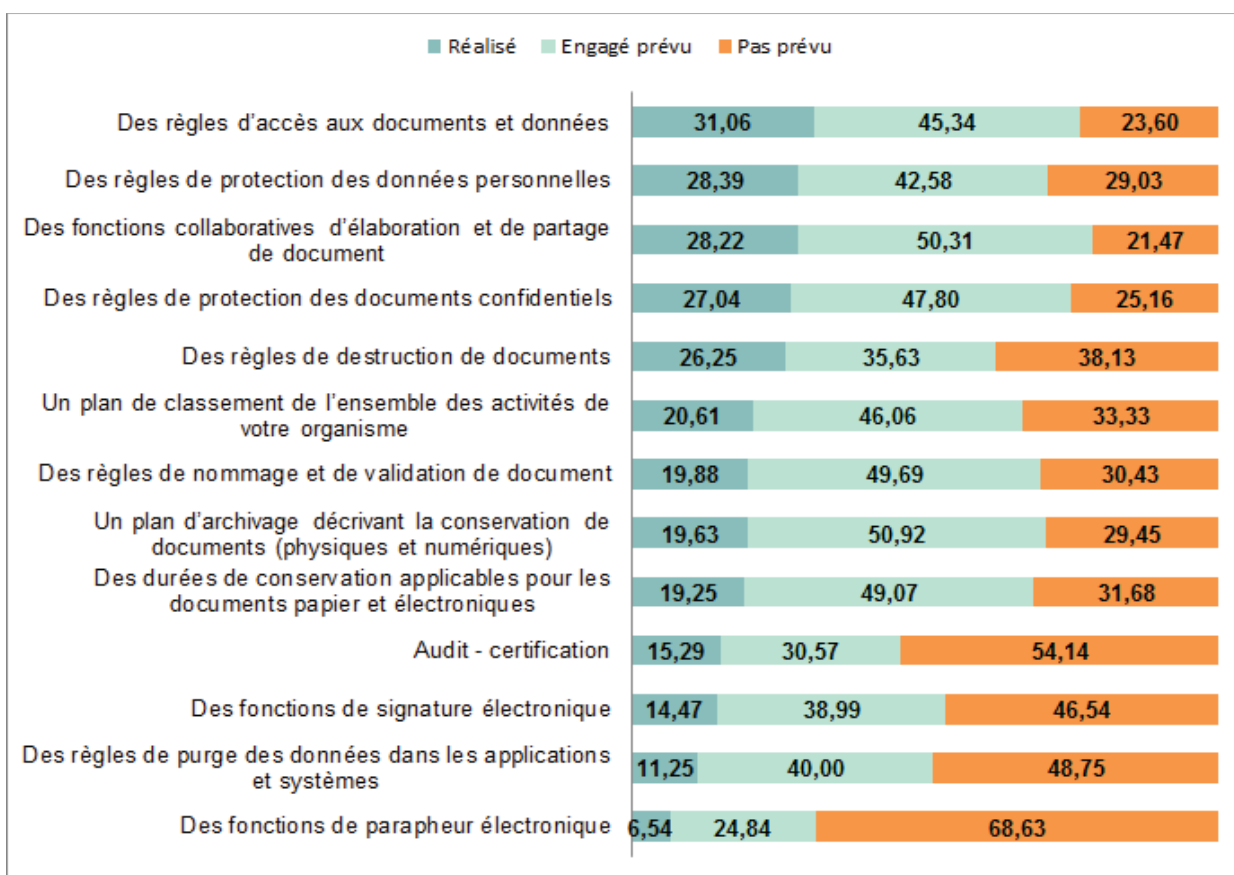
Réalisé Engagé prévu Pas prévu

| | Réalisé | Engagé prévu | Pas prévu |
|---|---|---|---|
| Des règles d'accès aux documents et données | 31,06 | 45,34 | 23,60 |
| Des règles de protection des données personnelles | 28,39 | 42,58 | 29,03 |
| Des fonctions collaboratives d'élaboration et de partage de document | 28,22 | 50,31 | 21,47 |
| Des règles de protection des documents confidentiels | 27,04 | 47,80 | 25,16 |
| Des règles de destruction de documents | 26,25 | 35,63 | 38,13 |
| Un plan de classement de l'ensemble des activités de votre organisme | 20,61 | 46,06 | 33,33 |
| Des règles de nommage et de validation de document | 19,88 | 49,69 | 30,43 |
| Un plan d'archivage décrivant la conservation de documents (physiques et numériques) | 19,63 | 50,92 | 29,45 |
| Des durées de conservation applicables pour les documents papier et électroniques | 19,25 | 49,07 | 31,68 |
| Audit - certification | 15,29 | 30,57 | 54,14 |
| Des fonctions de signature électronique | 14,47 | 38,99 | 46,54 |
| Des règles de purge des données dans les applications et systèmes | 11,25 | 40,00 | 48,75 |
| Des fonctions de parapheur électronique | 6,54 | 24,84 | 68,63 |